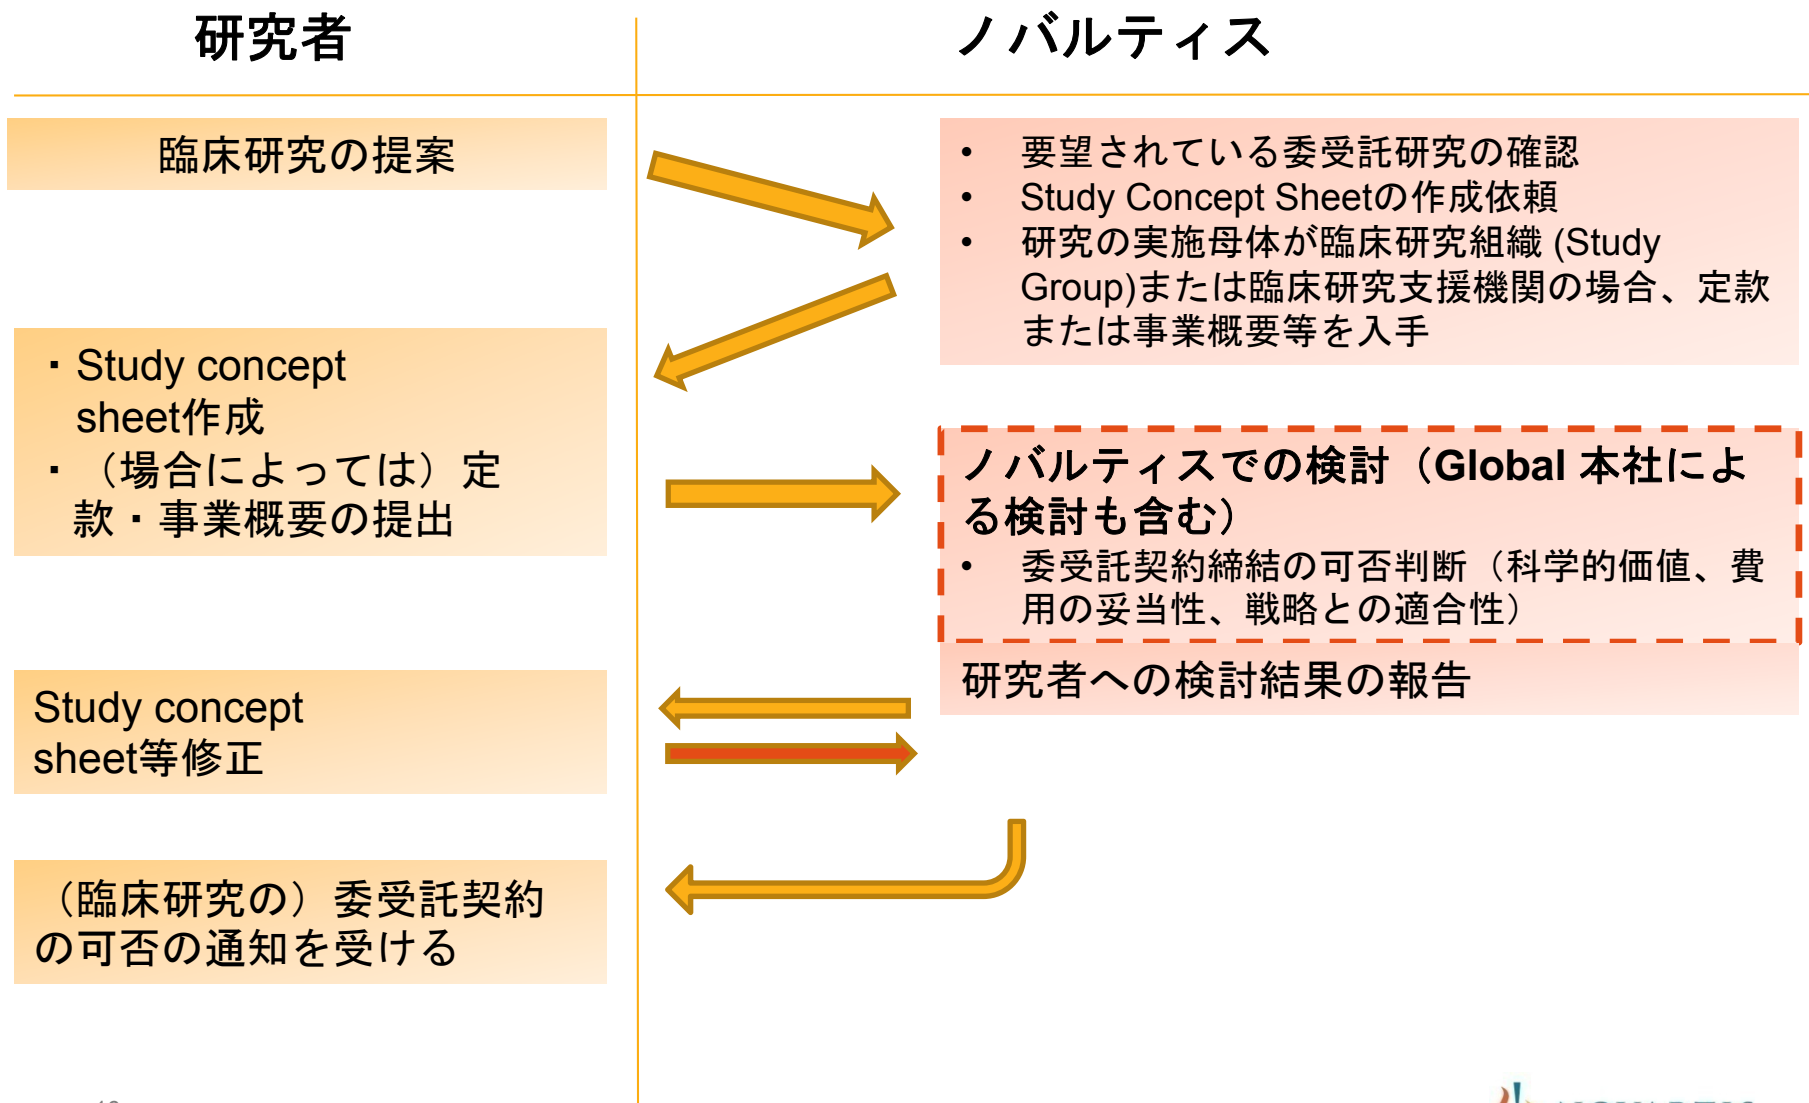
研究者

ノバルティス

臨床研究の提案

• 要望されている委受託研究の確認
• Study Concept Sheetの作成依頼
• 研究の実施母体が臨床研究組織 (Study Group)または臨床研究支援機関の場合、定款または事業概要等を入手

・Study concept sheet作成
・（場合によっては）定款・事業概要の提出

ノバルティスでの検討（Global 本社による検討も含む）
• 委受託契約締結の可否判断（科学的価値、費用の妥当性、戦略との適合性）

研究者への検討結果の報告

Study concept sheet等修正

（臨床研究の）委受託契約の可否の通知を受ける